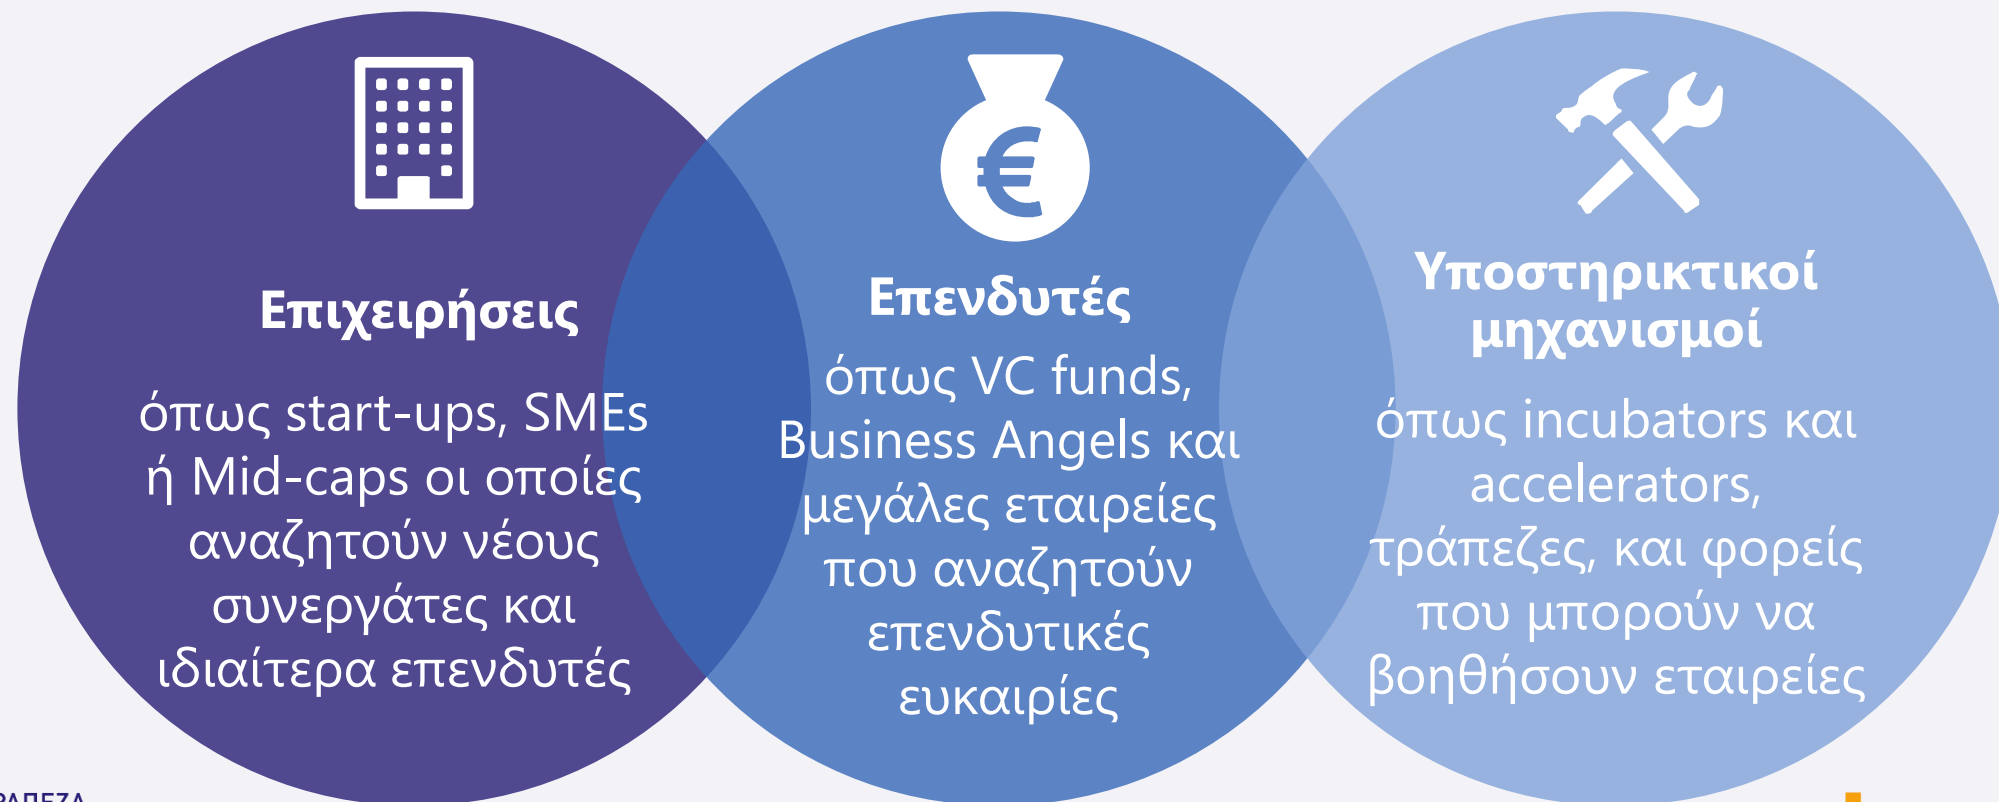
Επιχειρήσεις

όπως start-ups, SMEs ή Mid-caps οι οποίες αναζητούν νέους συνεργάτες και ιδιαίτερα επενδυτές

Επενδυτές

όπως VC funds, Business Angels και μεγάλες εταιρείες που αναζητούν επενδυτικές ευκαιρίες

Υποστηρικτικοί μηχανισμοί

όπως incubators και accelerators, τράπεζες, και φορείς που μπορούν να βοηθήσουν εταιρείες

ΡΑΠΕΖΑ